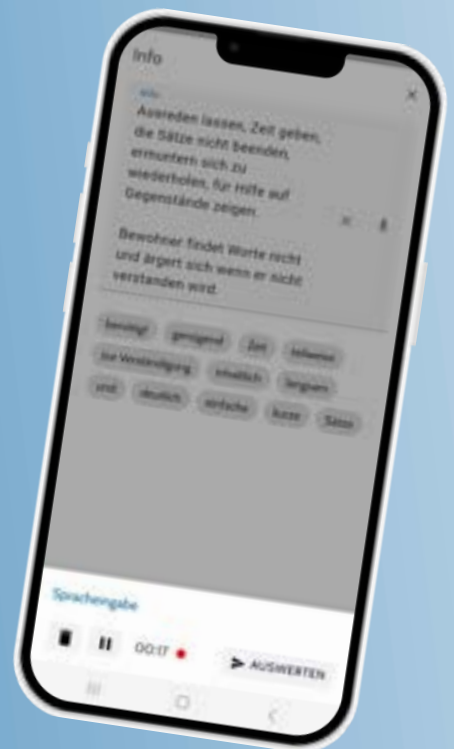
Info

Ausreden lassen, Zeit geben, die Sätze nicht beenden, ermuntern sich zu wiederholen, für Hilfe auf Gegenstände zeigen.

Bewohner findet Worte nicht und ärgert sich wenn er nicht verstanden wird.

benötigt

genügend

Zeit

teilweise

zur Verständigung

inhaltlich

langsam

und

deutlich

einfache

kurze

Sätze

Spracheingabe

00:17

AUSWERTEN